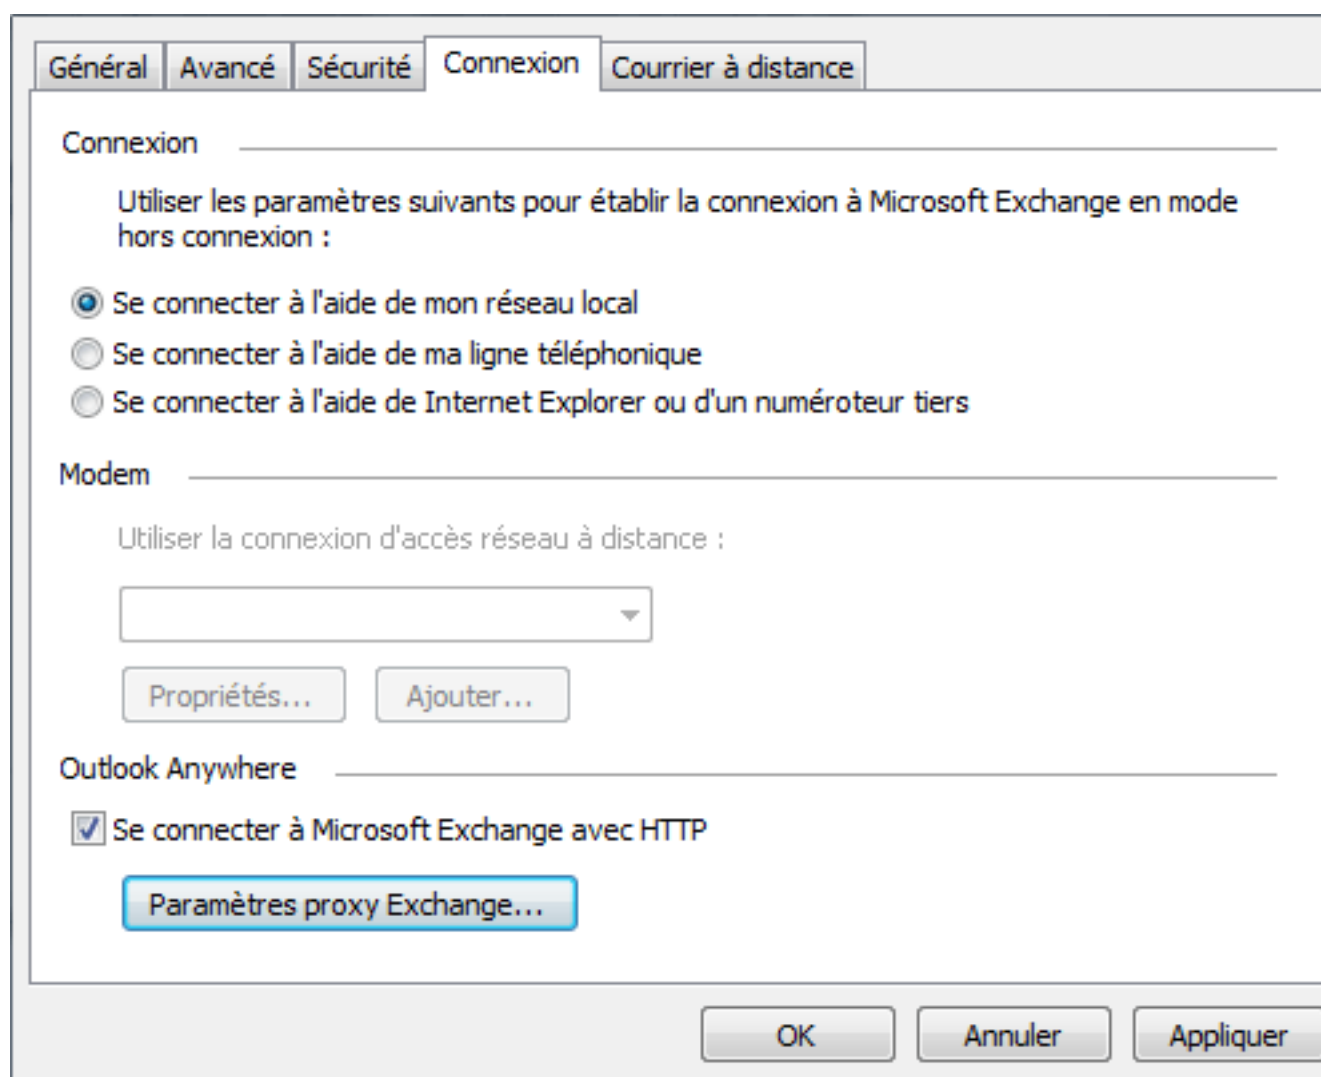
Général | Avancé | Sécurité | Connexion | Courrier à distance

Connexion

Utiliser les paramètres suivants pour établir la connexion à Microsoft Exchange en mode hors connexion :

Se connecter à l'aide de mon réseau local
Se connecter à l'aide de ma ligne téléphonique
Se connecter à l'aide de Internet Explorer ou d'un numéroteur tiers

Modem

Utiliser la connexion d'accès réseau à distance :

Propriétés... Ajouter...

Outlook Anywhere

Se connecter à Microsoft Exchange avec HTTP

Paramètres proxy Exchange...

OK Annuler Appliquer